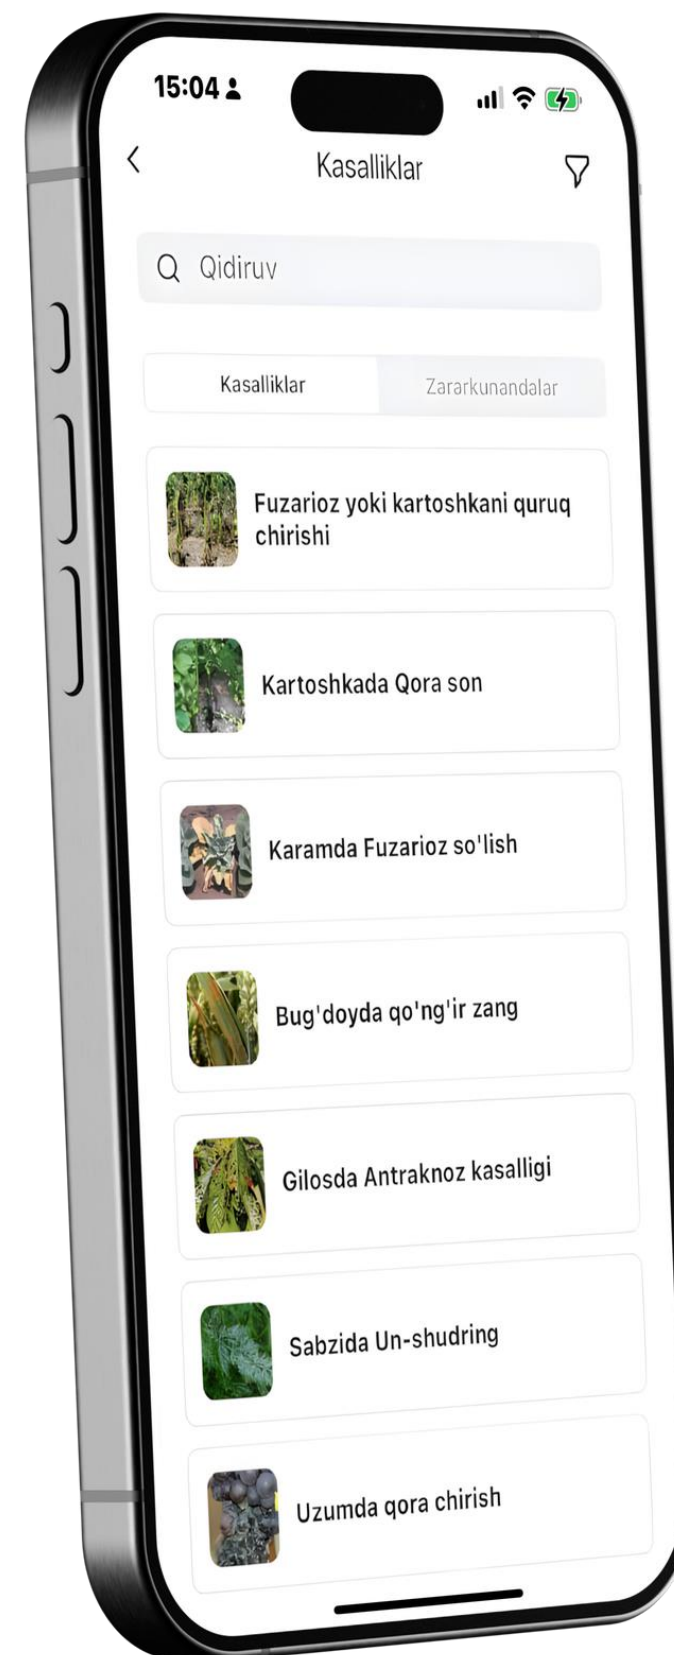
15:04

Kasalliklar

Qidiruv

Kasalliklar

Zararkunandalar

Fuzarioz yoki kartoshkani quruq chirishi

Kartoshkada Qora son

Karamda Fuzarioz so'lish

Bug'doyda qo'ng'ir zang

Gilosda Antraknoz kasalligi

Sabzida Un-shudring

Uzumda qora chirish